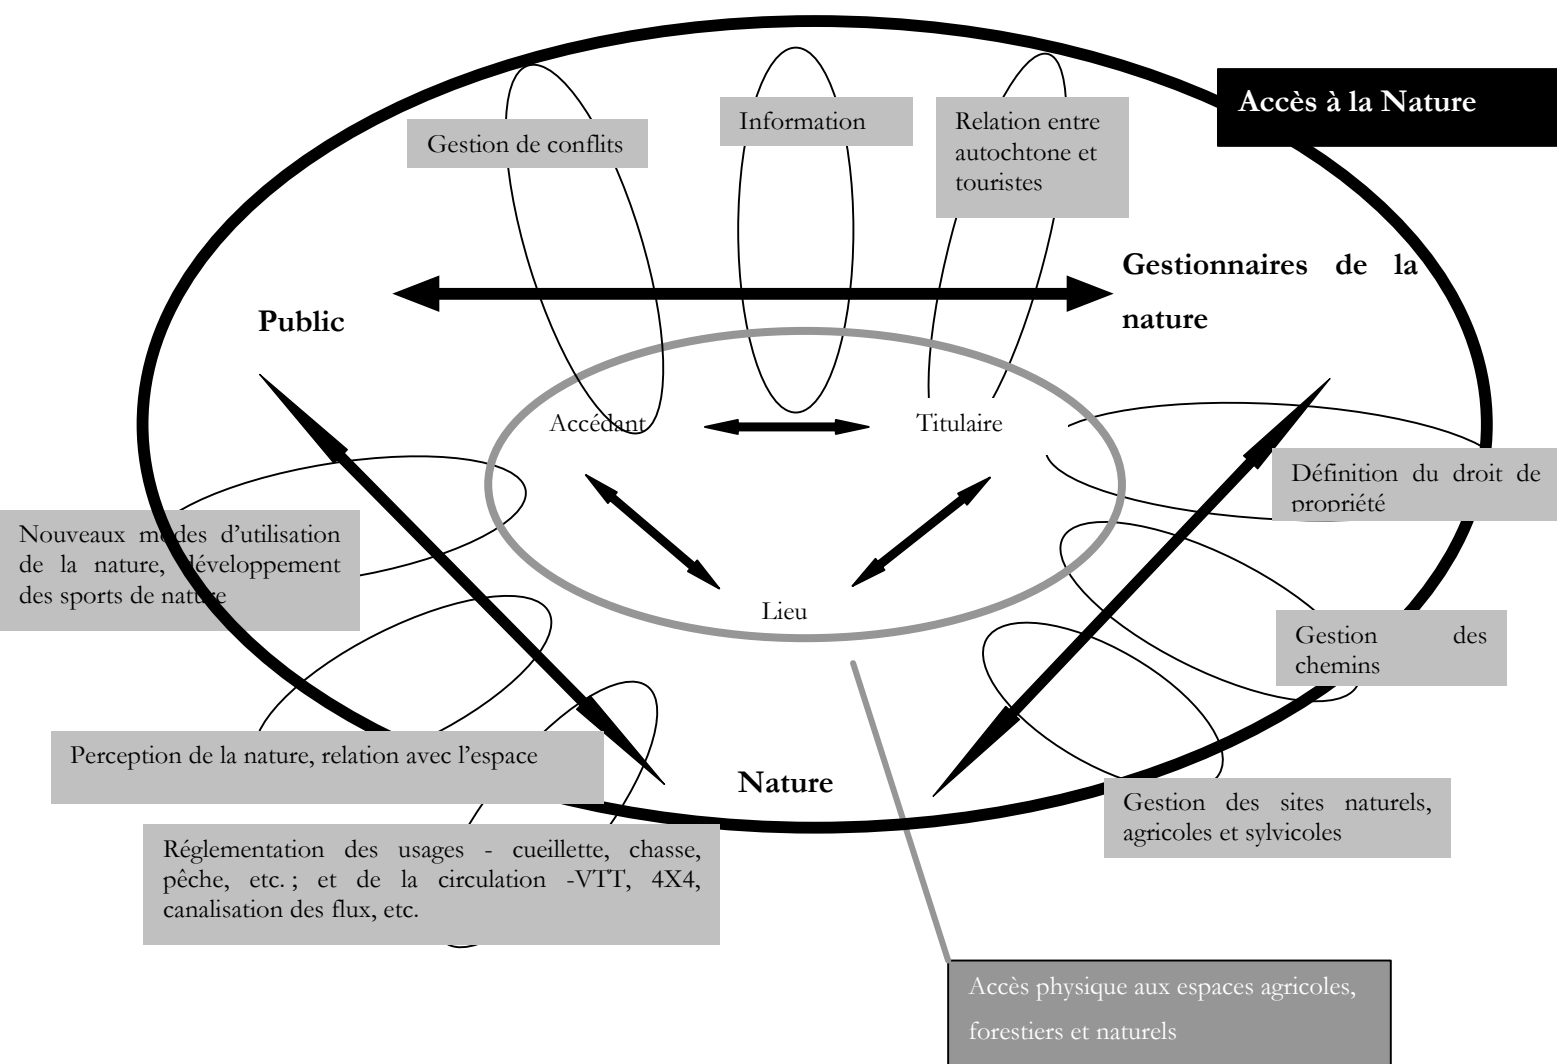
Accès à la Nature

Gestion de conflits

Information

Relation entre autochtone et touristes

Public

Gestionnaires de la nature

Accédant

Titulaire

Lieu

Définition du droit de propriété

Nouveaux modes d'utilisation de la nature, développement des sports de nature

Gestion des chemins

Perception de la nature, relation avec l'espace

Nature

Gestion des sites naturels, agricoles et sylvicoles

Réglementation des usages - cueillette, chasse, pêche, etc. ; et de la circulation -VTT, 4X4, canalisation des flux, etc.

Accès physique aux espaces agricoles, forestiers et naturels